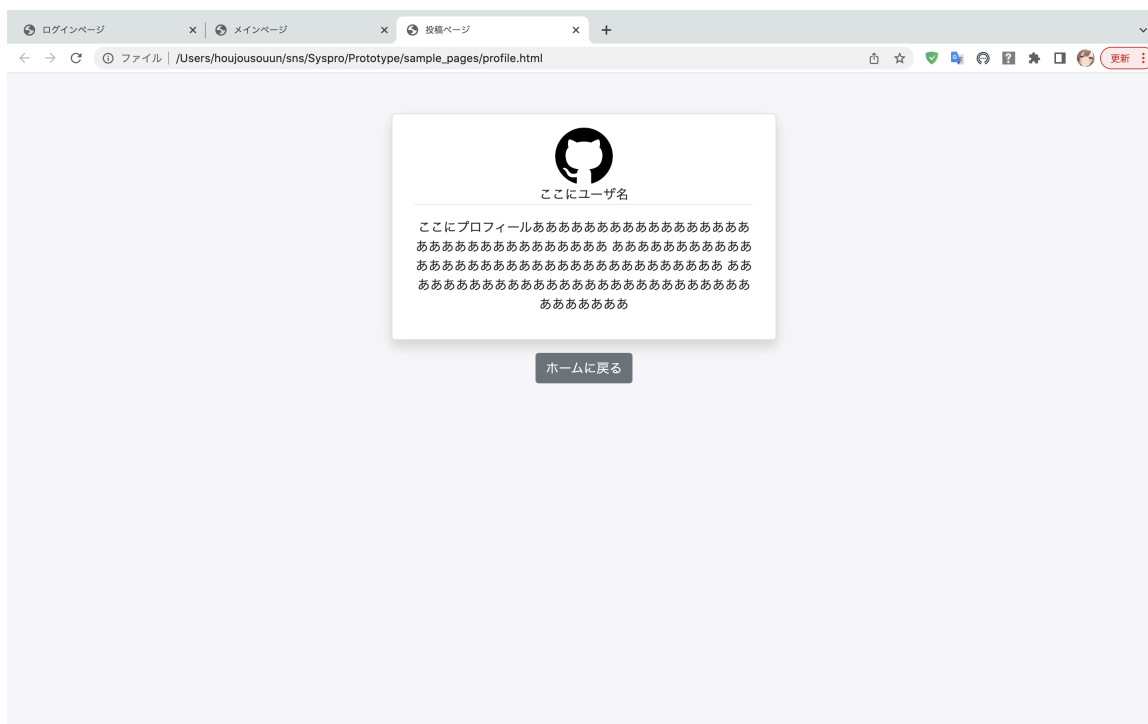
ログインページ
メインページ
投稿ページ
+

ファイル | /Users/houjousouun/sns/Syspro/Prototype/sample_pages/profile.html

更新

ここにユーザ名

ここにプロフィールああああああああああああああああああああああああああああああああ ああああああああああああああああああああああああああああああああああああああああ ああああああああああああああああああああああああああああああああああああああああ

ホームに戻る